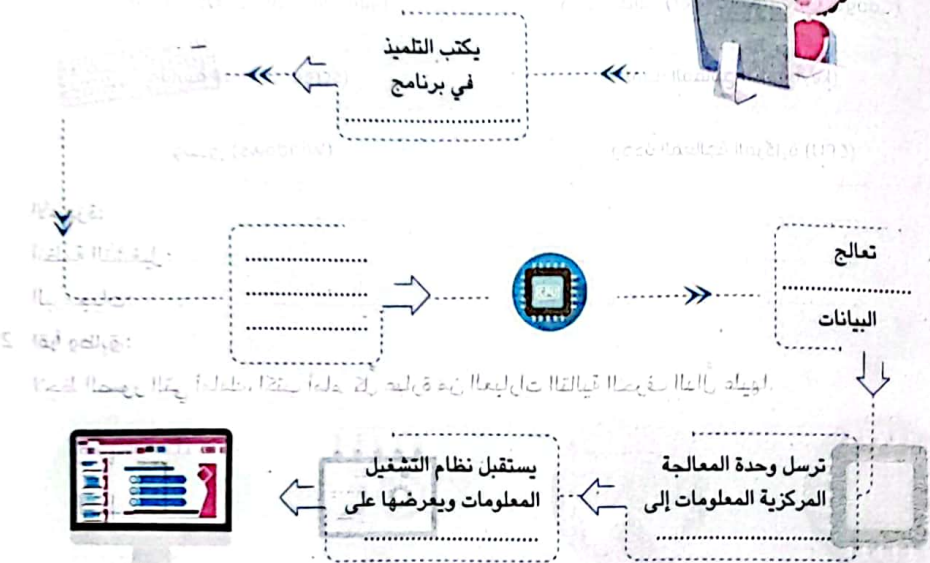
يكتب التلميذ في برنامج

..........

تعالج

..........

البيانات

..........

..........

..........

ترسل وحدة المعالجة المركزية المعلومات إلى

..........

يستقبل نظام التشغيل المعلومات ويعرضها على

..........